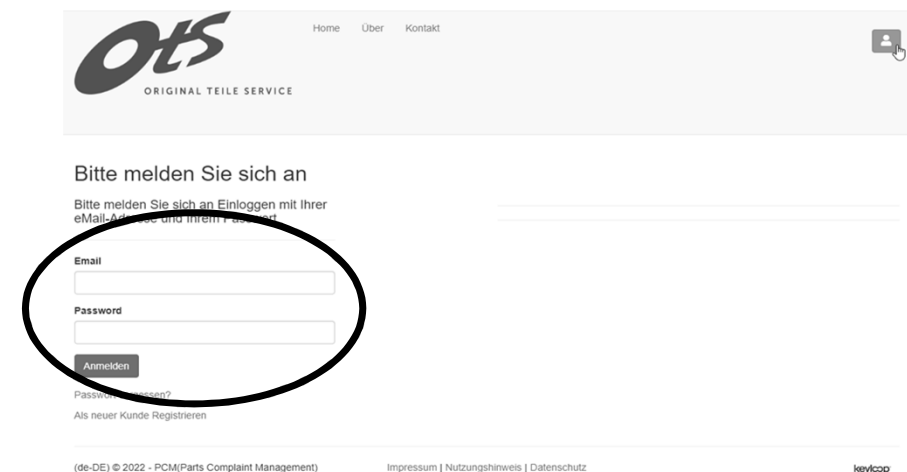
OtS
ORIGINAL TEILE SERVICE

Home Über Kontakt

Bitte melden Sie sich an

Bitte melden Sie sich an Einloggen mit Ihrer eMail-Ad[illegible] und Ihrem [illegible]

Email

Password

Anmelden

Passwo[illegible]ssen?

Als neuer Kunde Registrieren

(de-DE) © 2022 - PCM(Parts Complaint Management)

Impressum | Nutzungshinweis | Datenschutz

keylcop